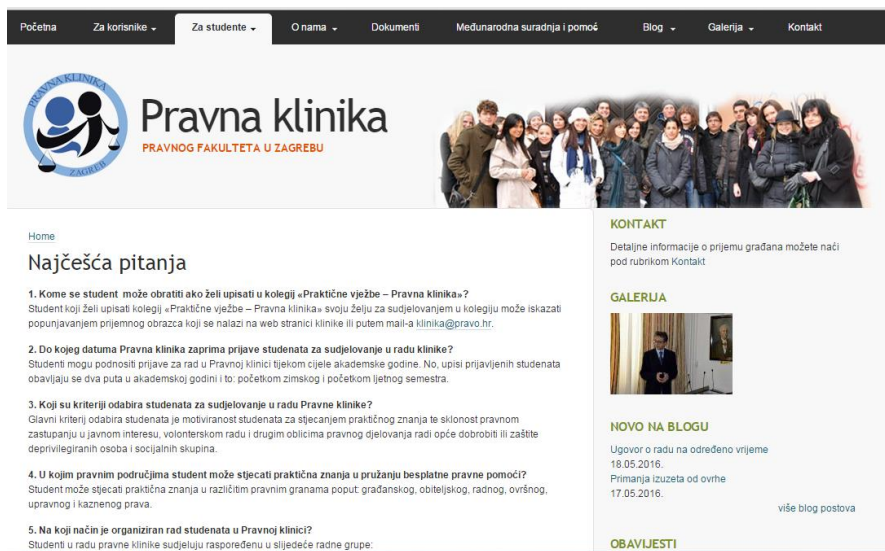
Početna Za korisnike Za studente O nama Dokumenti Međunarodna suradnja i pomoć Blog Galerija Kontakt

PRAVNA KLINIKA ZAGREB

Pravna klinika
PRAVNOG FAKULTETA U ZAGREBU

Home

Najčešća pitanja

1. Kome se student može obratiti ako želi upisati u kolegij «Praktične vježbe – Pravna klinika»?
Student koji želi upisati kolegij «Praktične vježbe – Pravna klinika» svoju želju za sudjelovanjem u kolegiju može iskazati popunjavanjem prijemnog obrazca koji se nalazi na web stranici klinike ili putem mail-a klinika@pravo.hr.

2. Do kojeg datuma Pravna klinika zaprima prijave studenata za sudjelovanje u radu klinike?
Studenti mogu podnositi prijave za rad u Pravnoj klinici tijekom cijele akademske godine. No, upisi prijavljenih studenata obavljaju se dva puta u akademskoj godini i to: početkom zimskog i početkom ljetnog semestra.

3. Koji su kriteriji odabira studenata za sudjelovanje u radu Pravne klinike?
Glavni kriterij odabira studenata je motiviranost studenata za stjecanjem praktičnog znanja te sklonost pravnom zastupanju u javnom interesu, volonterskom radu i drugim oblicima pravnog djelovanja radi opće dobrobiti ili zaštite deprivilegiranih osoba i socijalnih skupina.

4. U kojim pravnim područjima student može stjecati praktična znanja u pružanju besplatne pravne pomoći?
Student može stjecati praktična znanja u različitim pravnim granama poput: građanskog, obiteljskog, radnog, ovršnog, upravnog i kaznenog prava.

5. Na koji način je organiziran rad studenata u Pravnoj klinici?
Studenti u radu pravne klinike sudjeluju raspoređenu u slijedeće radne grupe:

KONTAKT
Detaljne informacije o prijemu građana možete naći pod rubrikom Kontakt

GALERIJA

NOVO NA BLOGU
Ugovor o radu na određeno vrijeme
18.05.2016.
Primanja izuzeta od ovrhe
17.05.2016.
više blog postova

OBAVIJESTI